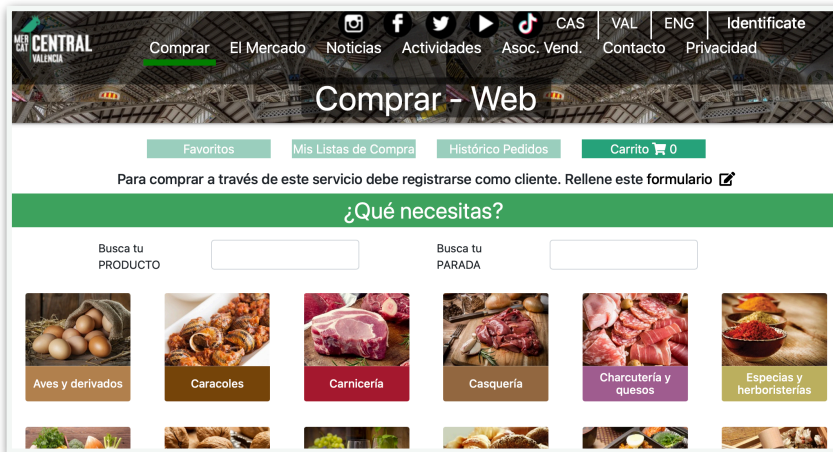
MER CAT CENTRAL VALENCIA

CAS | VAL | ENG | Identificate

Comprar El Mercado Noticias Actividades Asoc. Vend. Contacto Privacidad

Comprar - Web

Favoritos Mis Listas de Compra Histórico Pedidos Carrito 0

Para comprar a través de este servicio debe registrarse como cliente. Rellene este formulario

¿Qué necesitas?

Busca tu PRODUCTO

Busca tu PARADA

Aves y derivados

Caracoles

Carnicería

Casquería

Charcutería y quesos

Especias y herboristerías